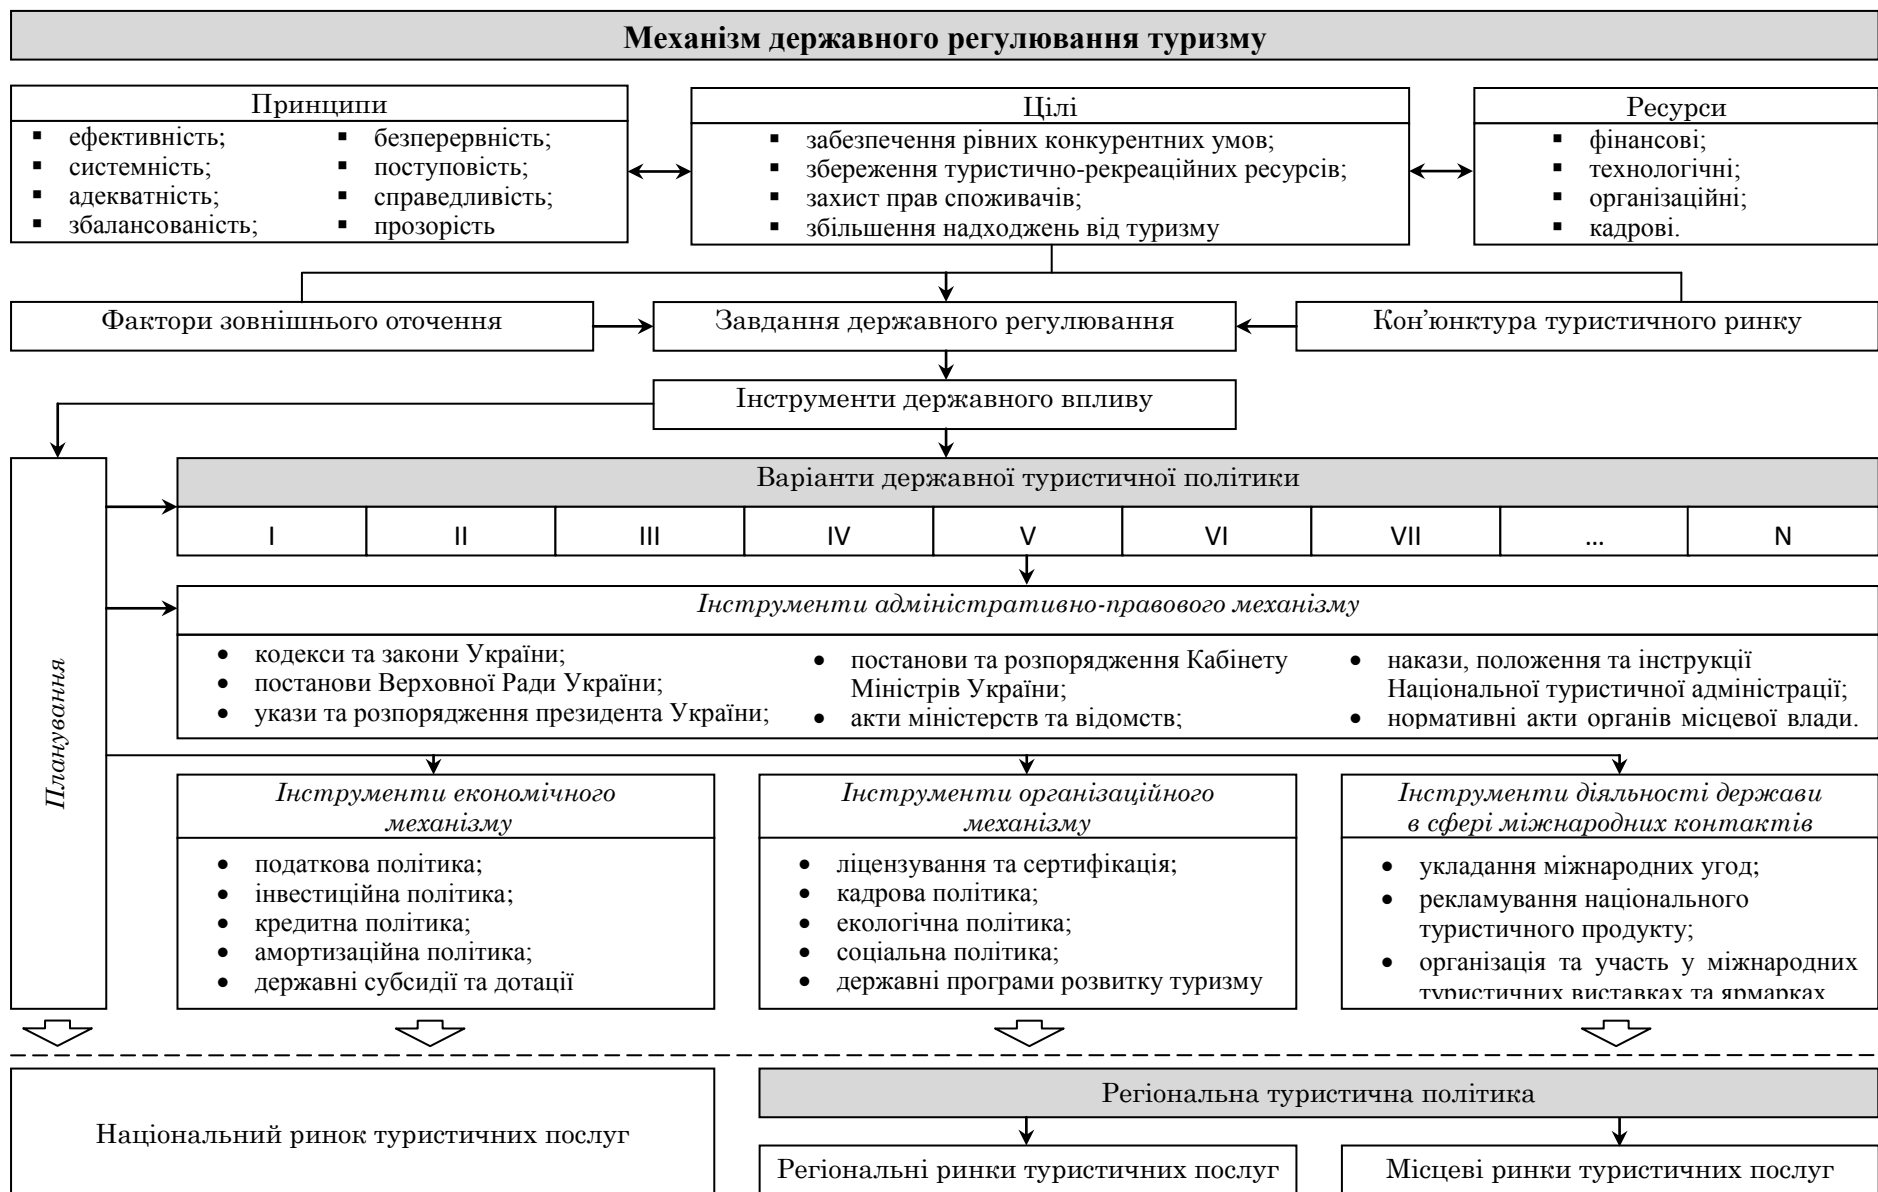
Механізм державного регулювання туризму

Принципи
- ефективність;
- системність;
- адекватність;
- збалансованість;
- безперервність;
- поступовість;
- справедливість;
- прозорість

Цілі
- забезпечення рівних конкурентних умов;
- збереження туристично-рекреаційних ресурсів;
- захист прав споживачів;
- збільшення надходжень від туризму

Ресурси
- фінансові;
- технологічні;
- організаційні;
- кадрові.

Фактори зовнішнього оточення

Завдання державного регулювання

Кон'юнктура туристичного ринку

Інструменти державного впливу

Планування

Варіанти державної туристичної політики

| I | II | III | IV | V | VI | VII | ... | N |
|---|---|---|---|---|---|---|---|---|

Інструменти адміністративно-правового механізму
- кодекси та закони України;
- постанови Верховної Ради України;
- укази та розпорядження президента України;
- постанови та розпорядження Кабінету Міністрів України;
- акти міністерств та відомств;
- накази, положення та інструкції Національної туристичної адміністрації;
- нормативні акти органів місцевої влади.

Інструменти економічного механізму
- податкова політика;
- інвестиційна політика;
- кредитна політика;
- амортизаційна політика;
- державні субсидії та дотації

Інструменти організаційного механізму
- ліцензування та сертифікація;
- кадрова політика;
- екологічна політика;
- соціальна політика;
- державні програми розвитку туризму

Інструменти діяльності держави в сфері міжнародних контактів
- укладання міжнародних угод;
- рекламування національного туристичного продукту;
- організація та участь у міжнародних туристичних виставках та ярмарках

Національний ринок туристичних послуг

Регіональна туристична політика

Регіональні ринки туристичних послуг

Місцеві ринки туристичних послуг